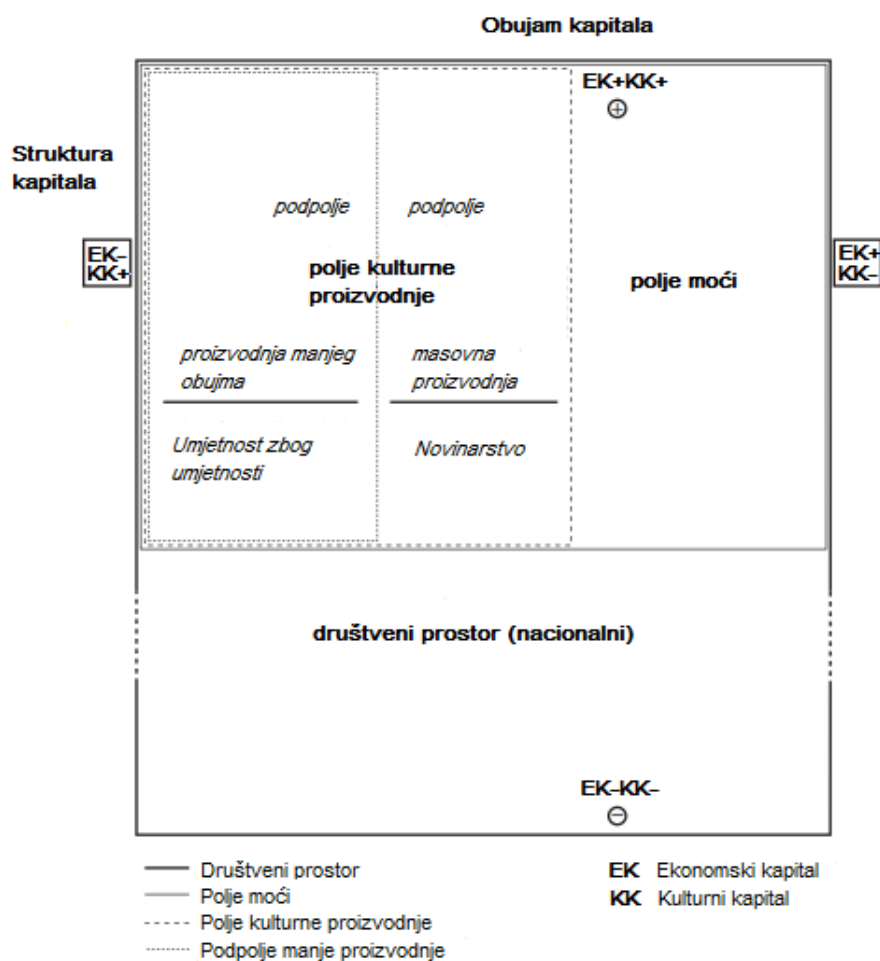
Obujam kapitala

Struktura kapitala

EK+KK+
⊕

podpolje

podpolje

EK-
KK+

polje kulturne proizvodnje

polje moći

EK+
KK-

proizvodnja manjeg obujma

masovna proizvodnja

Umjetnost zbog umjetnosti

Novinarstvo

društveni prostor (nacionalni)

EK-KK-
⊖

Društveni prostor
Polje moći
Polje kulturne proizvodnje
Podpolje manje proizvodnje

EK Ekonomski kapital
KK Kulturni kapital